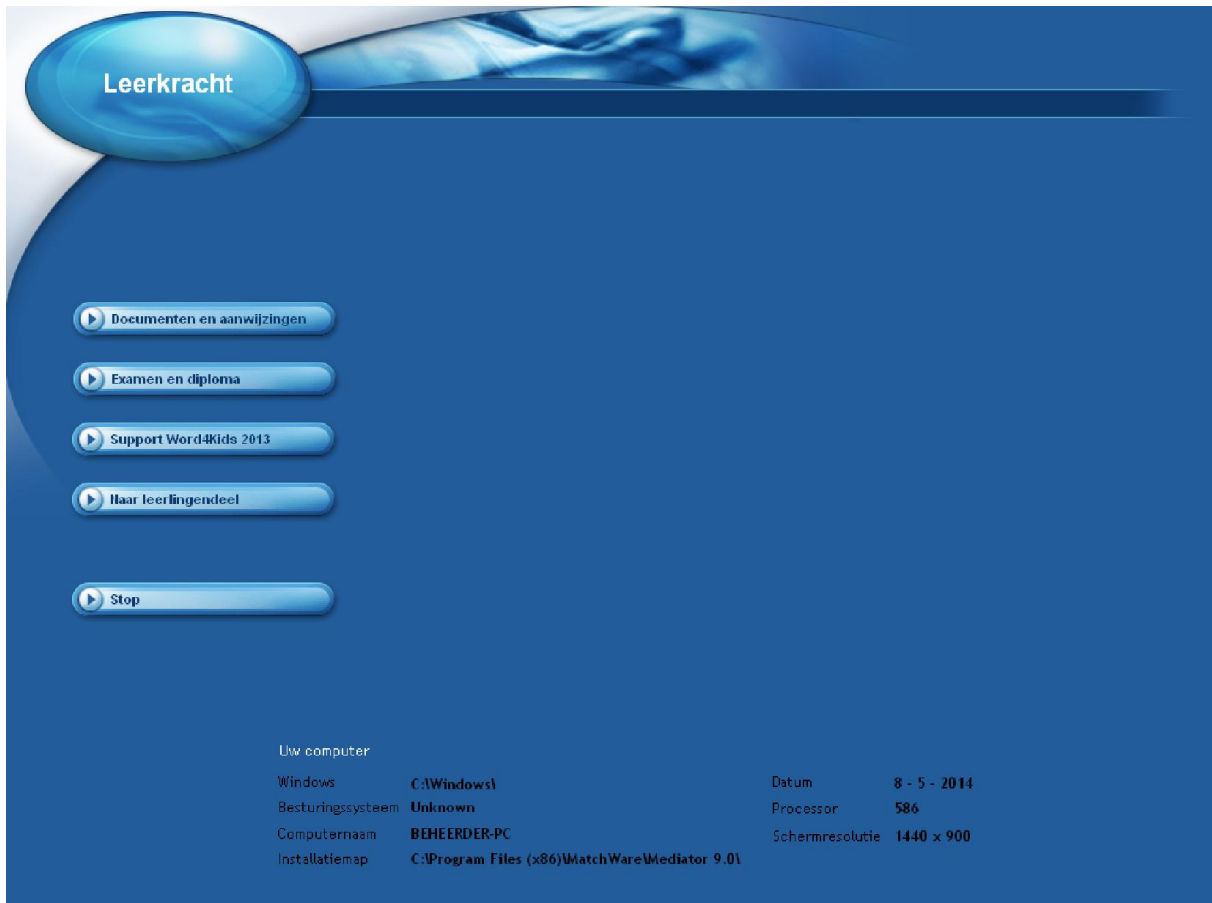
Leerkracht

Documenten en aanwijzingen

Examen en diploma

Support Word4Kids 2013

Naar leerlingendeel

Stop

Uw computer

Windows C:\Windows\
Besturingssysteem Unknown
Computernaam BEHEERDER-PC
Installatiemap C:\Program Files (x86)\MatchWare\Mediator 9.0\

Datum 8 - 5 - 2014
Processor 586
Schermresolutie 1440 x 900